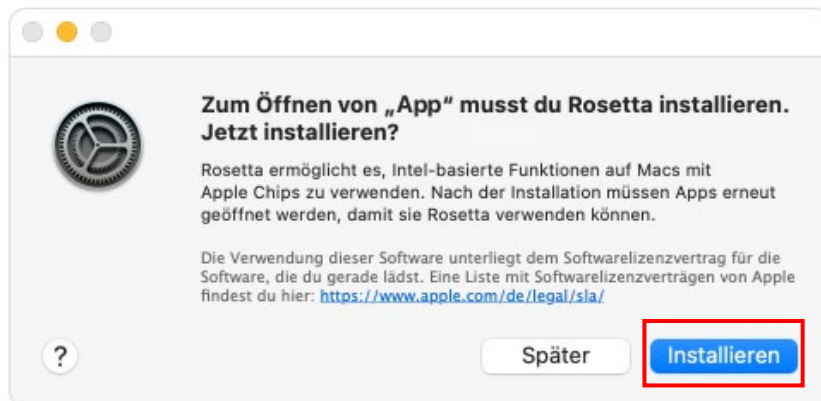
Zum Öffnen von „App“ musst du Rosetta installieren. Jetzt installieren?

Rosetta ermöglicht es, Intel-basierte Funktionen auf Macs mit Apple Chips zu verwenden. Nach der Installation müssen Apps erneut geöffnet werden, damit sie Rosetta verwenden können.

Die Verwendung dieser Software unterliegt dem Softwarelizenzvertrag für die Software, die du gerade lädst. Eine Liste mit Softwarelizenzverträgen von Apple findest du hier: https://www.apple.com/de/legal/sla/

?

Später

Installieren